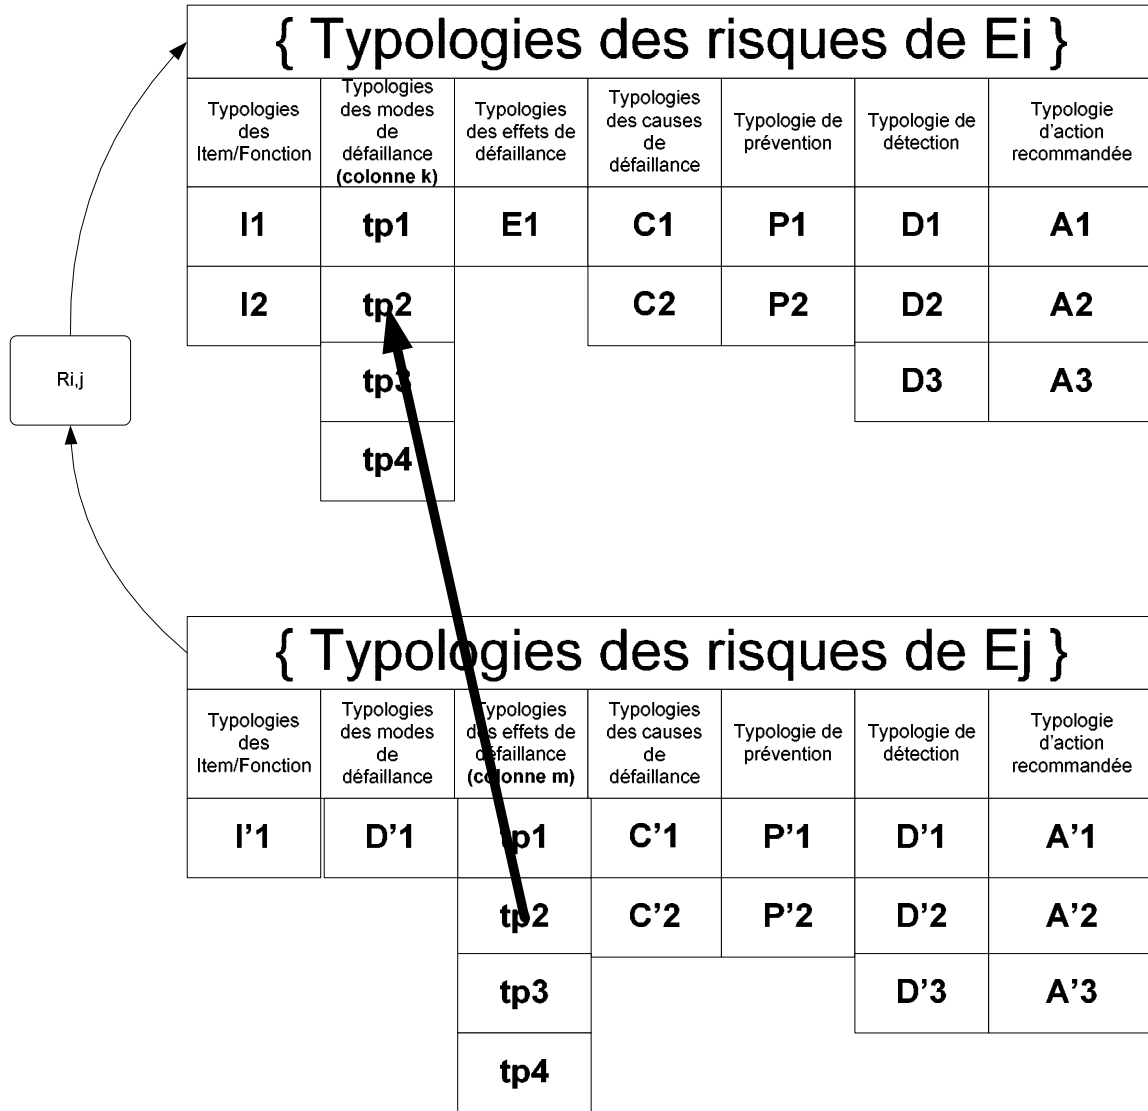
{ Typologies des risques de Ei }

| Typologies des Item/Fonction | Typologies des modes de défaillance (colonne k) | Typologies des effets de défaillance | Typologies des causes de défaillance | Typologie de prévention | Typologie de détection | Typologie d'action recommandée |
|---|---|---|---|---|---|---|
| I1 | tp1 | E1 | C1 | P1 | D1 | A1 |
| I2 | tp2 | | C2 | P2 | D2 | A2 |
| | tp3 | | | | D3 | A3 |
| | tp4 | | | | | |

Ri,j

{ Typologies des risques de Ej }

| Typologies des Item/Fonction | Typologies des modes de défaillance | Typologies des effets de défaillance (colonne m) | Typologies des causes de défaillance | Typologie de prévention | Typologie de détection | Typologie d'action recommandée |
|---|---|---|---|---|---|---|
| I'1 | D'1 | tp1 | C'1 | P'1 | D'1 | A'1 |
| | | tp2 | C'2 | P'2 | D'2 | A'2 |
| | | tp3 | | | D'3 | A'3 |
| | | tp4 | | | | |